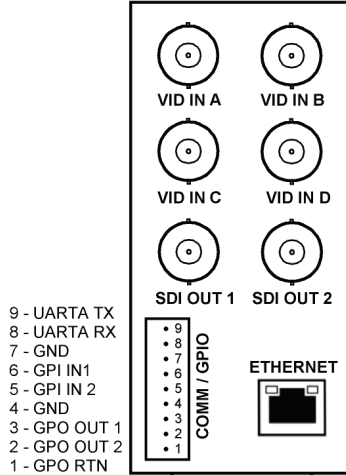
VID IN A
VID IN B
VID IN C
VID IN D
SDI OUT 1
SDI OUT 2

9 - UARTA TX
8 - UARTA RX
7 - GND
6 - GPI IN1
5 - GPI IN 2
4 - GND
3 - GPO OUT 1
2 - GPO OUT 2
1 - GPO RTN

9
8
7
6
5
4
3
2
1
COMM / GPIO

ETHERNET